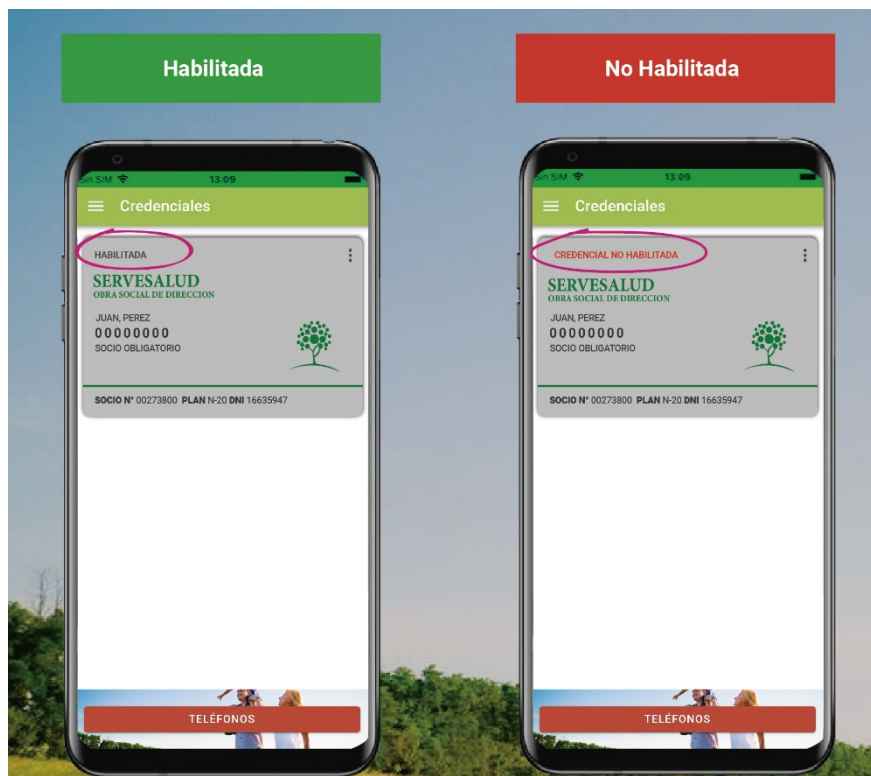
Habilitada

Sin SIM 13:09

Credenciales

HABILITADA

SERVESALUD
OBRA SOCIAL DE DIRECCION

JUAN, PEREZ
00000000
SOCIO OBLIGATORIO

SOCIO Nº 00273800 PLAN N-20 DNI 16635947

TELÉFONOS

No Habilitada

Sin SIM 13:09

Credenciales

CREDENCIAL NO HABILITADA

SERVESALUD
OBRA SOCIAL DE DIRECCION

JUAN, PEREZ
00000000
SOCIO OBLIGATORIO

SOCIO Nº 00273800 PLAN N-20 DNI 16635947

TELÉFONOS